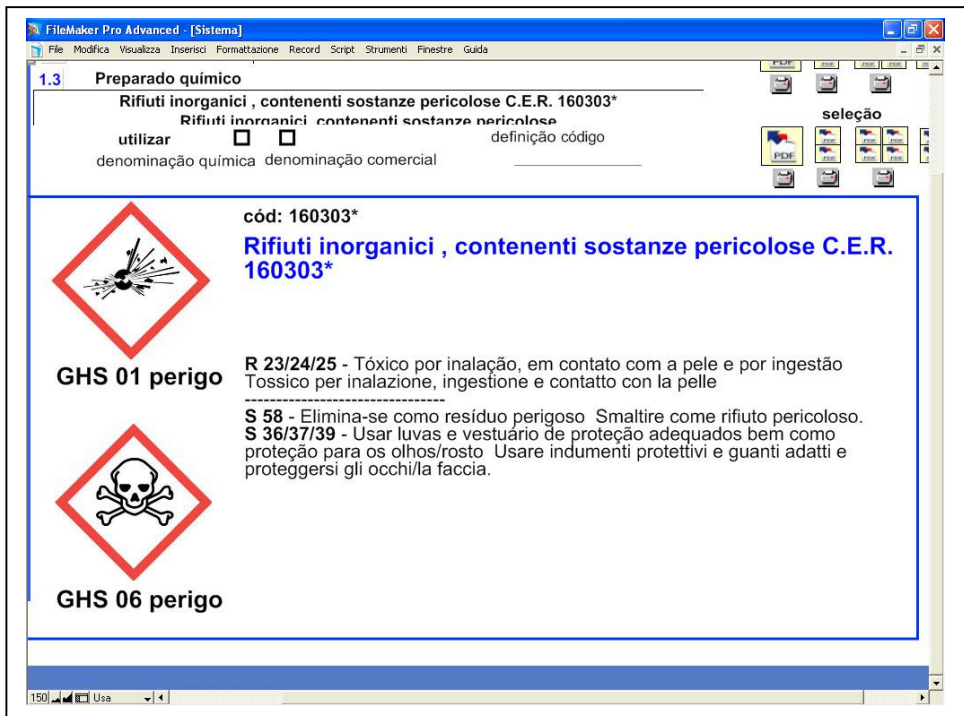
FileMaker Pro Advanced - [Sistema]

File Modifica Visualizza Inserisci Formattazione Record Script Strumenti Finestre Guida

1.3 Preparado químico

Rifiuti inorganici , contenenti sostanze pericolose C.E.R. 160303*

Rifiuti inorganici contenenti sostanze pericolose

utilizar

denominação química denominação comercial

definição código

seleção

PDF

cód: 160303*

Rifiuti inorganici , contenenti sostanze pericolose C.E.R. 160303*

GHS 01 perigo

R 23/24/25 - Tóxico por inalação, em contato com a pele e por ingestão Tossico per inalazione, ingestione e contatto con la pelle

--------------------------------

S 58 - Elimina-se como resíduo perigoso Smaltire come rifiuto pericoloso.

S 36/37/39 - Usar luvas e vestuário de proteção adequados bem como proteção para os olhos/rosto Usare indumenti protettivi e guanti adatti e proteggersi gli occhi/la faccia.

GHS 06 perigo

150 Usa